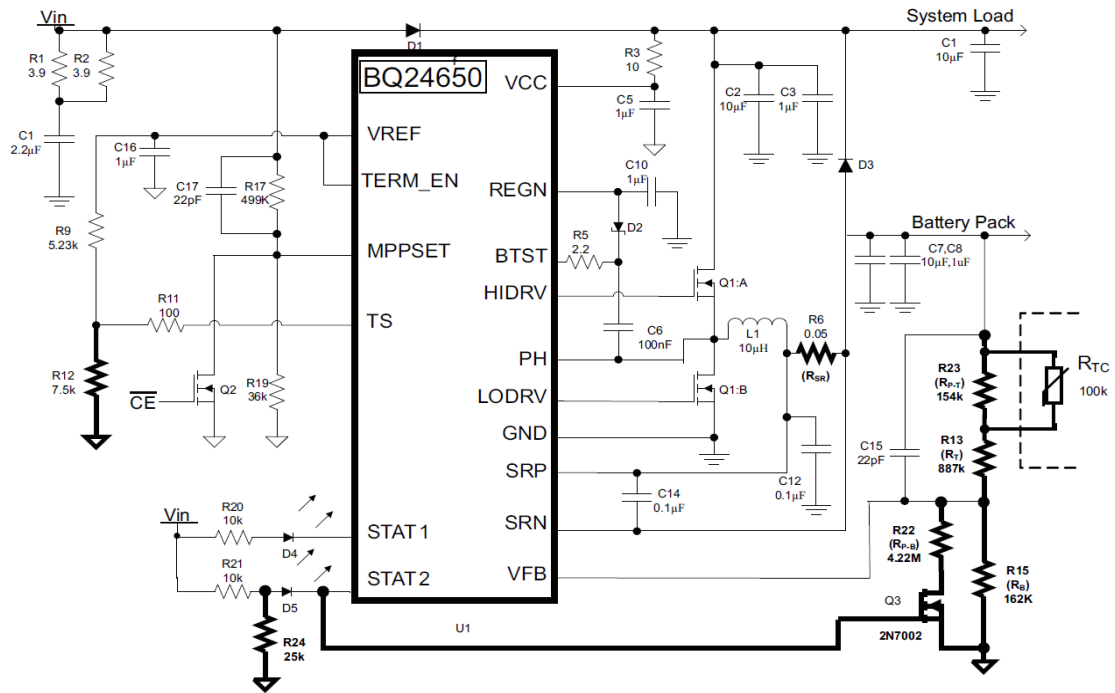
Vin
D1
System Load
R1
3.9
R2
3.9
BQ24650
VCC
R3
10
C1
10μF
C5
1μF
C2
10μF
C3
1μF
C1
2.2μF
C16
1μF
VREF
C17
22pF
R17
499K
TERM_EN
C10
1μF
REGN
D3
R9
5.23k
D2
Battery Pack
C7,C8
10μF,1uF
MPPSET
R5
2.2
BTST
HIDRV
Q1:A
R11
100
TS
C6
100nF
L1
10μH
R6
0.05
($R_{SR}$)
$R_{TC}$
100k
R12
7.5k
PH
R23
($R_{P-T}$)
154k
$\overline{CE}$
Q2
R19
36k
LODRV
Q1:B
R13
($R_T$)
887k
GND
SRP
C15
22pF
C12
0.1μF
C14
0.1μF
Vin
R20
10k
STAT 1
D4
SRN
R22
($R_{P-B}$)
4.22M
R21
10k
STAT 2
D5
VFB
R15
($R_B$)
162K
R24
25k
U1
Q3
2N7002